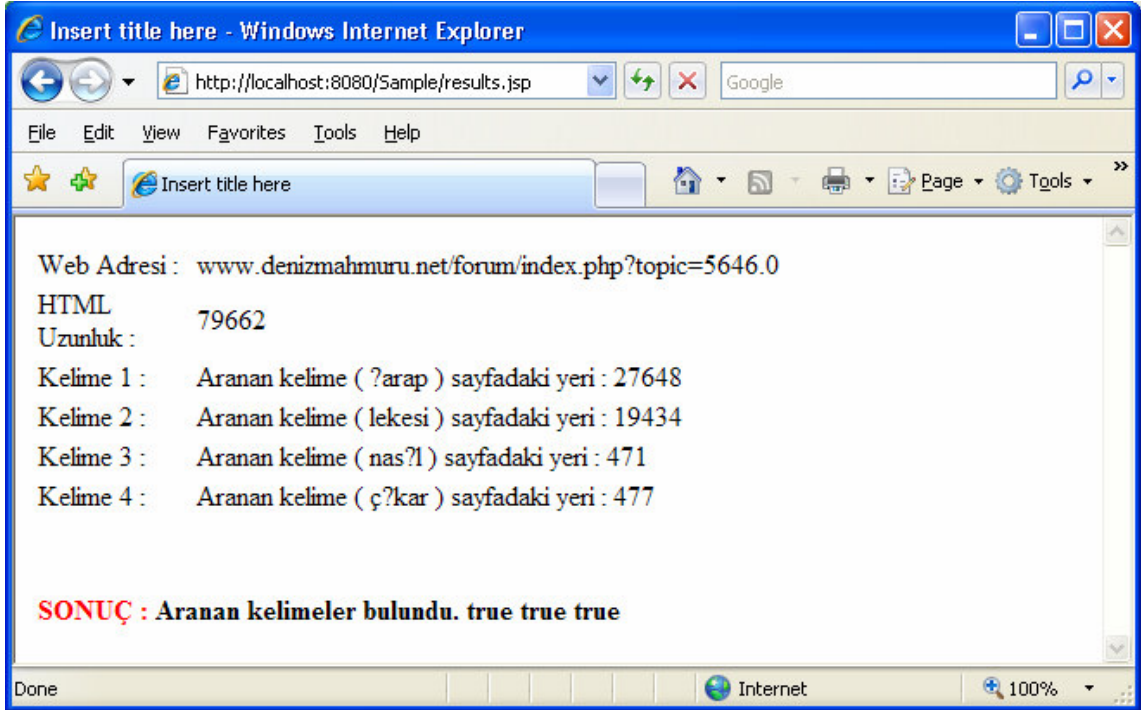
Insert title here - Windows Internet Explorer

http://localhost:8080/Sample/results.jsp

Google

File Edit View Favorites Tools Help

Insert title here

Page Tools

| | |
|---|---|
| Web Adresi : | www.denizmahmuru.net/forum/index.php?topic=5646.0 |
| HTML Uzunluk : | 79662 |
| Kelime 1 : | Aranan kelime ( ?arap ) sayfadaki yeri : 27648 |
| Kelime 2 : | Aranan kelime ( lekesi ) sayfadaki yeri : 19434 |
| Kelime 3 : | Aranan kelime ( nas?l ) sayfadaki yeri : 471 |
| Kelime 4 : | Aranan kelime ( ç?kar ) sayfadaki yeri : 477 |

SONUÇ : Aranan kelimeler bulundu. true true true

Done

Internet

100%